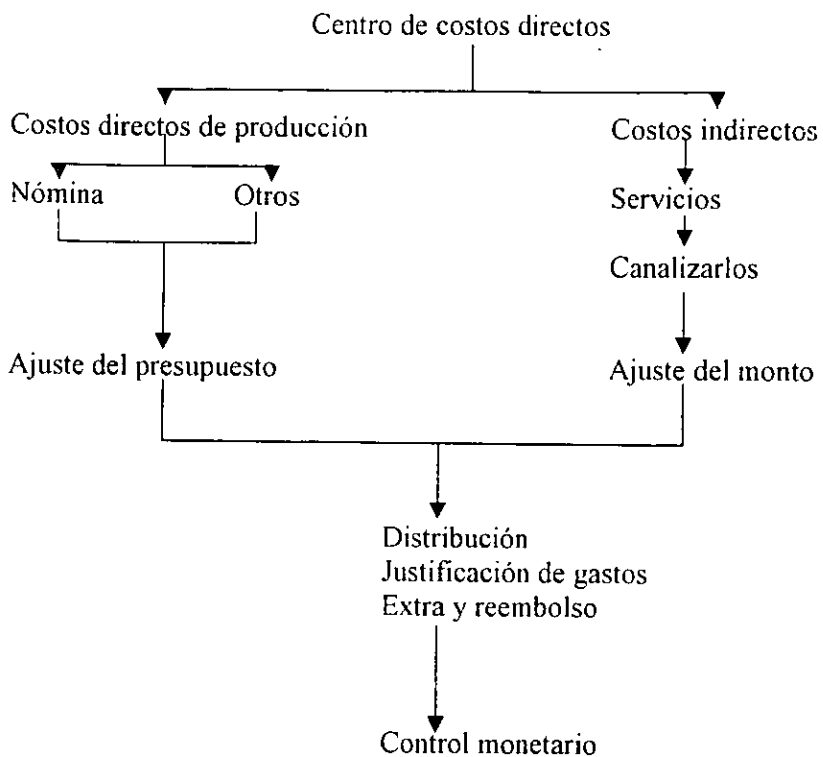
Centro de costos directos

Costos directos de producción

Nómina

Otros

Ajuste del presupuesto

Costos indirectos

Servicios

Canalizarlos

Ajuste del monto

Distribución
Justificación de gastos
Extra y reembolso

Control monetario